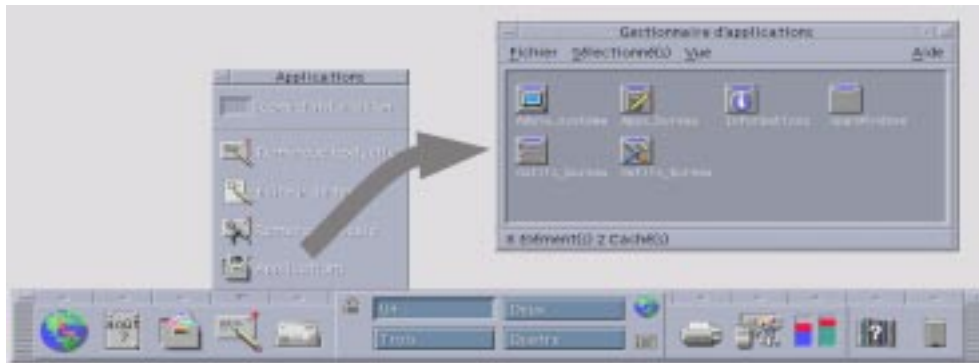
Applications

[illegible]

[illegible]

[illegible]

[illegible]

Applications

Gestionnaire d'applications

Fichier Sélectionné(s) Vue Aide

Admin_système Appl_bureau Informations OpenWindows

Outils_bureau Outils_bureau

6 élément(s) 2 Caché(s)

AOÛT

Un Deux

Trois Quatre